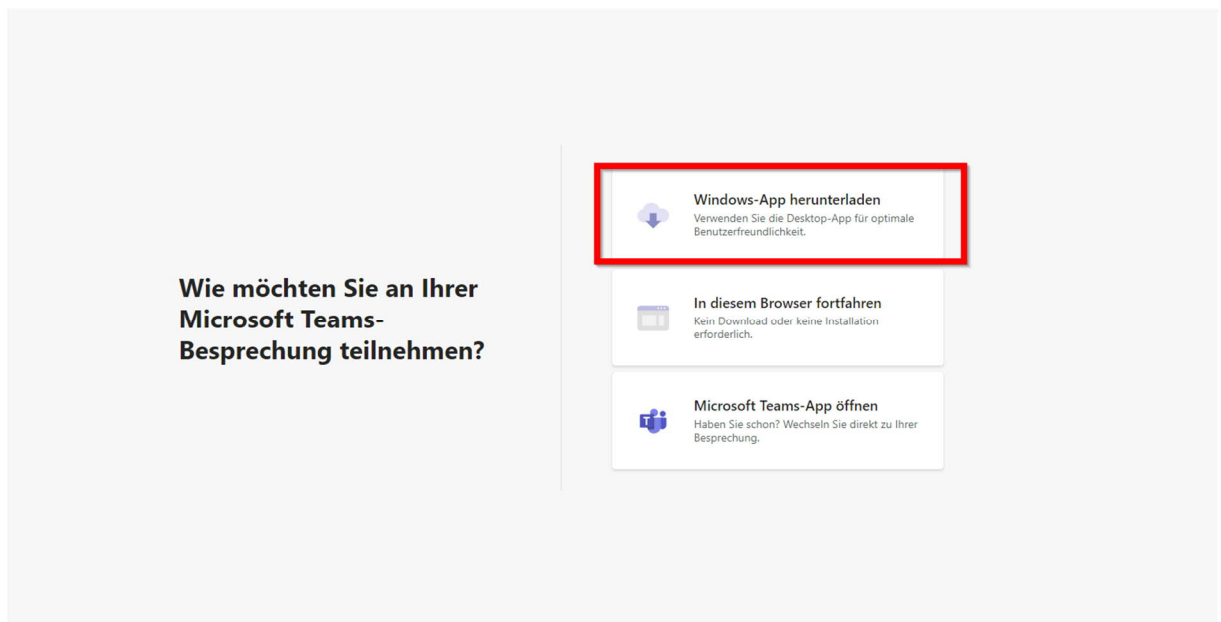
Wie möchten Sie an Ihrer Microsoft Teams-Besprechung teilnehmen?

Windows-App herunterladen
Verwenden Sie die Desktop-App für optimale Benutzerfreundlichkeit.

In diesem Browser fortfahren
Kein Download oder keine Installation erforderlich.

Microsoft Teams-App öffnen
Haben Sie schon? Wechseln Sie direkt zu Ihrer Besprechung.